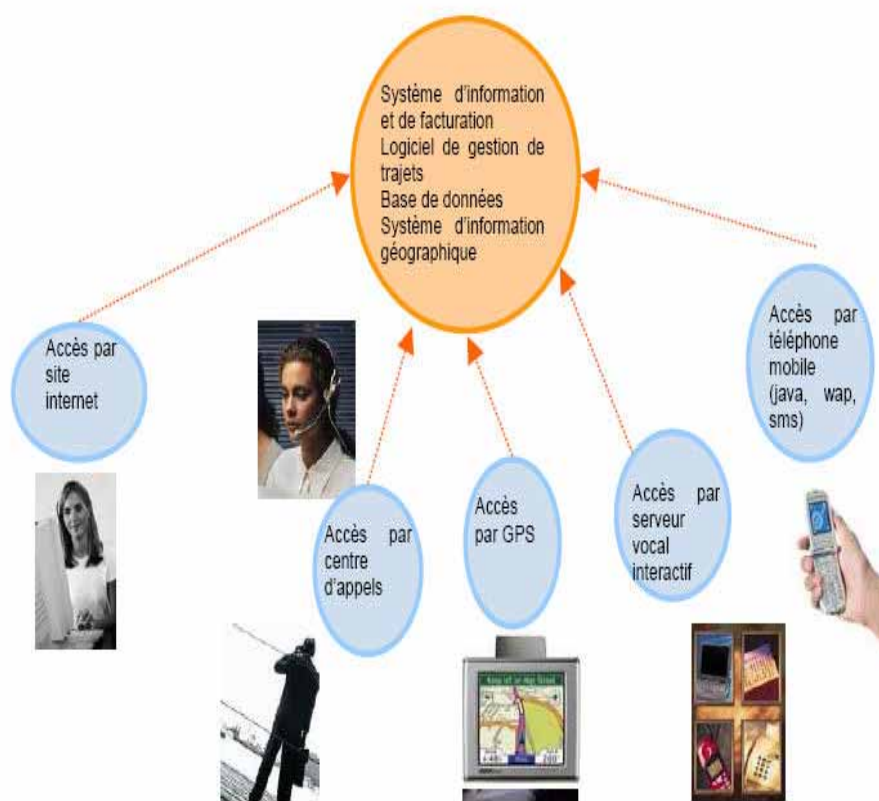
Système d'information et de facturation
Logiciel de gestion de trajets
Base de données
Système d'information géographique

Accès par site internet

Accès par centre d'appels

Accès par GPS

Accès par serveur vocal interactif

Accès par téléphone mobile (java, wap, sms)